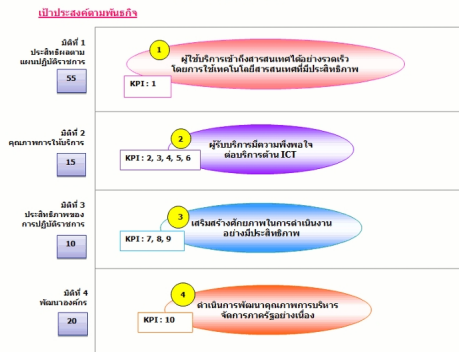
เป้าประสงค์ตามพันธกิจ

มิติที่ 1
ประสิทธิผลตามแผนปฏิบัติราชการ
55

1
ผู้ใช้บริการเข้าถึงสารสนเทศได้อย่างรวดเร็ว โดยการใช้เทคโนโลยีสารสนเทศที่มีประสิทธิภาพ
KPI : 1

มิติที่ 2
คุณภาพการให้บริการ
15

2
ผู้รับบริการมีความพึงพอใจต่อบริการด้าน ICT
KPI : 2, 3, 4, 5, 6

มิติที่ 3
ประสิทธิภาพของการปฏิบัติราชการ
10

3
เสริมสร้างศักยภาพในการดำเนินงานอย่างมีประสิทธิภาพ
KPI : 7, 8, 9

มิติที่ 4
พัฒนาองค์กร
20

4
ดำเนินการพัฒนาคุณภาพการบริหารจัดการภาครัฐอย่างต่อเนื่อง
KPI : 10